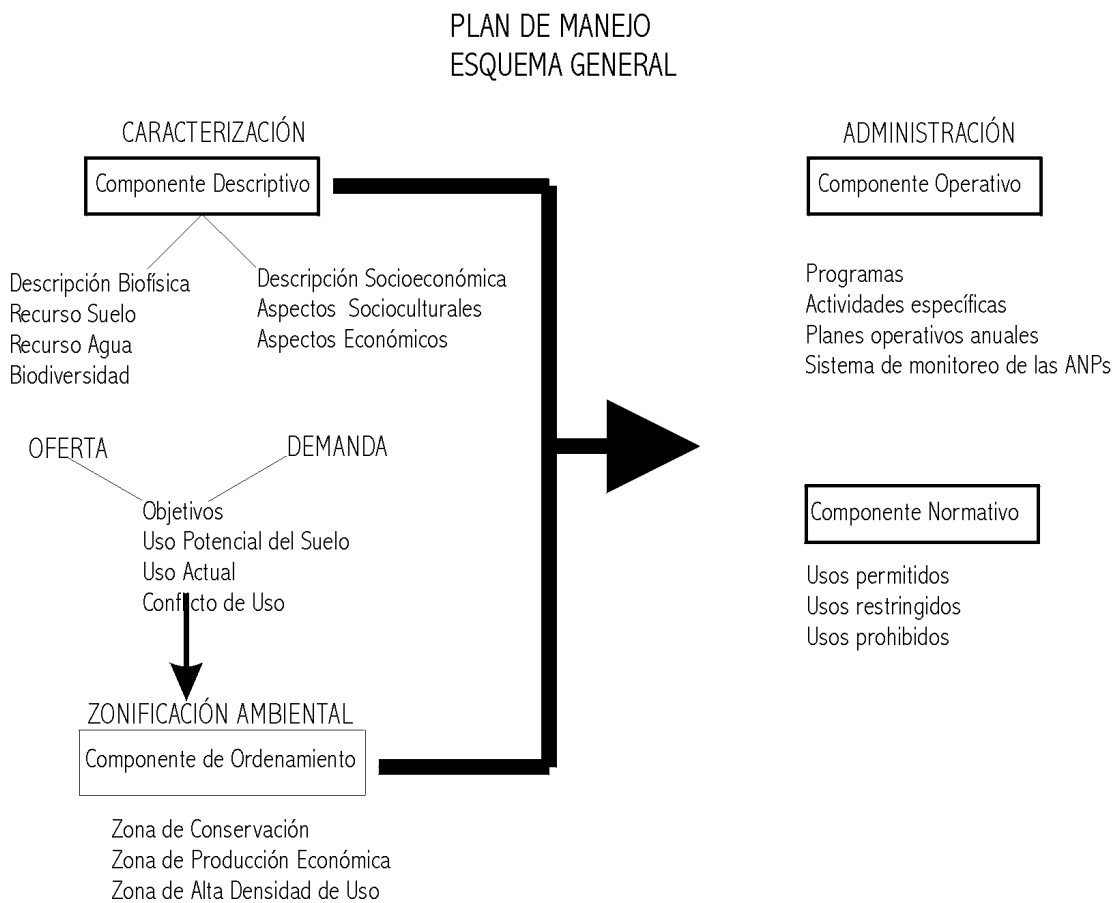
PLAN DE MANEJO
ESQUEMA GENERAL

CARACTERIZACIÓN

Componente Descriptivo

Descripción Biofísica
Recurso Suelo
Recurso Agua
Biodiversidad

Descripción Socioeconómica
Aspectos Socioculturales
Aspectos Económicos

OFERTA
DEMANDA

Objetivos
Uso Potencial del Suelo
Uso Actual
Conflicto de Uso

ZONIFICACIÓN AMBIENTAL

Componente de Ordenamiento

Zona de Conservación
Zona de Producción Económica
Zona de Alta Densidad de Uso

ADMINISTRACIÓN

Componente Operativo

Programas
Actividades específicas
Planes operativos anuales
Sistema de monitoreo de las ANPs

Componente Normativo

Usos permitidos
Usos restringidos
Usos prohibidos